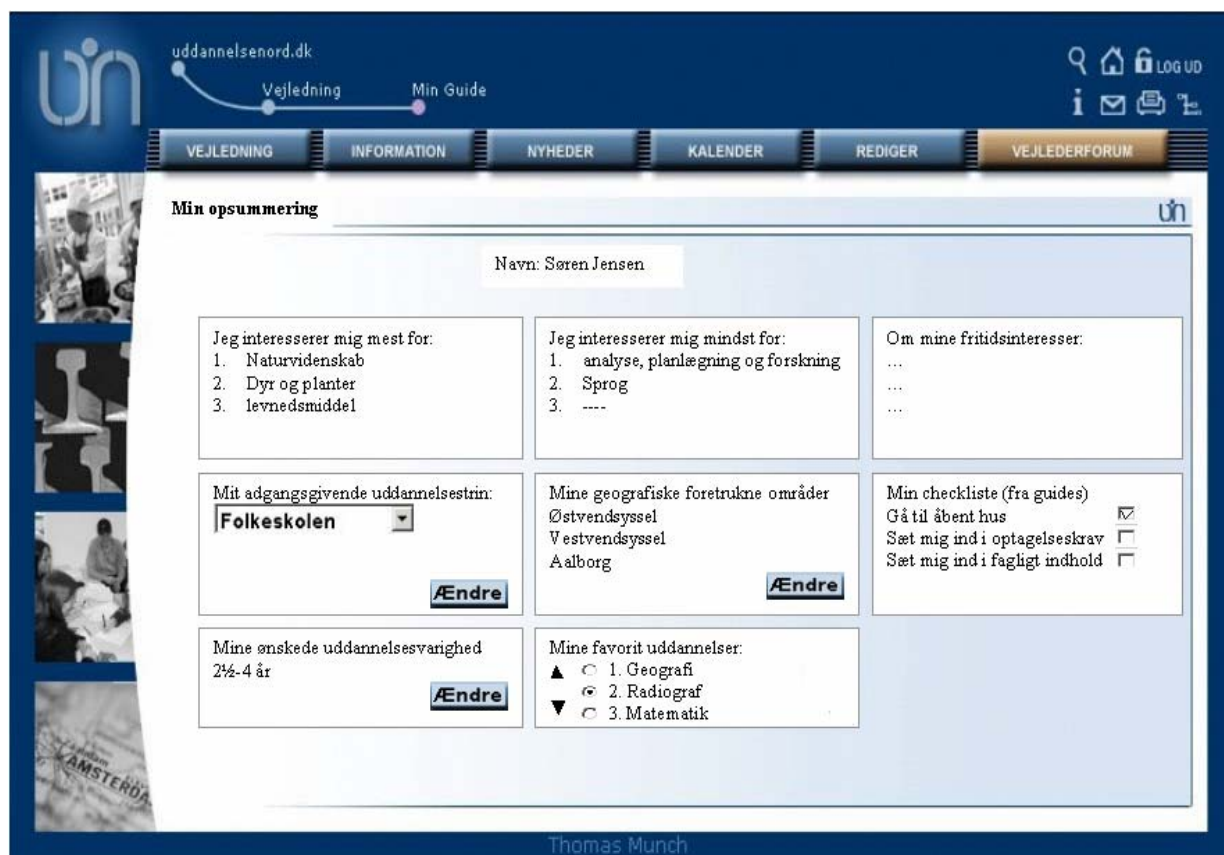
uddannelsenord.dk
Vejledning
Min Guide

LOG UD

VEJLEDNING
INFORMATION
NYHEDER
KALENDER
REDIGER
VEJLEDERFORUM

Min opsummering

Navn: Søren Jensen

Jeg interesserer mig mest for:
1. Naturvidenskab
2. Dyr og planter
3. levnedsmiddel

Jeg interesserer mig mindst for:
1. analyse, planlægning og forskning
2. Sprog
3. ----

Om mine fritidsinteresser:
...
...
...

Mit adgangsgivende uddannelsestrin:
Folkeskolen
Ændre

Mine geografiske foretrukne områder
Østvendsyssel
Vestvendsyssel
Aalborg
Ændre

Min checkliste (fra guides)
Gå til åbent hus
Sæt mig ind i optagelseskrav
Sæt mig ind i fagligt indhold

Mine ønskede uddannelsesvarighed
2½-4 år
Ændre

Mine favorit uddannelser:
1. Geografi
2. Radiograf
3. Matematik

AMSTERDA

Thomas Munch